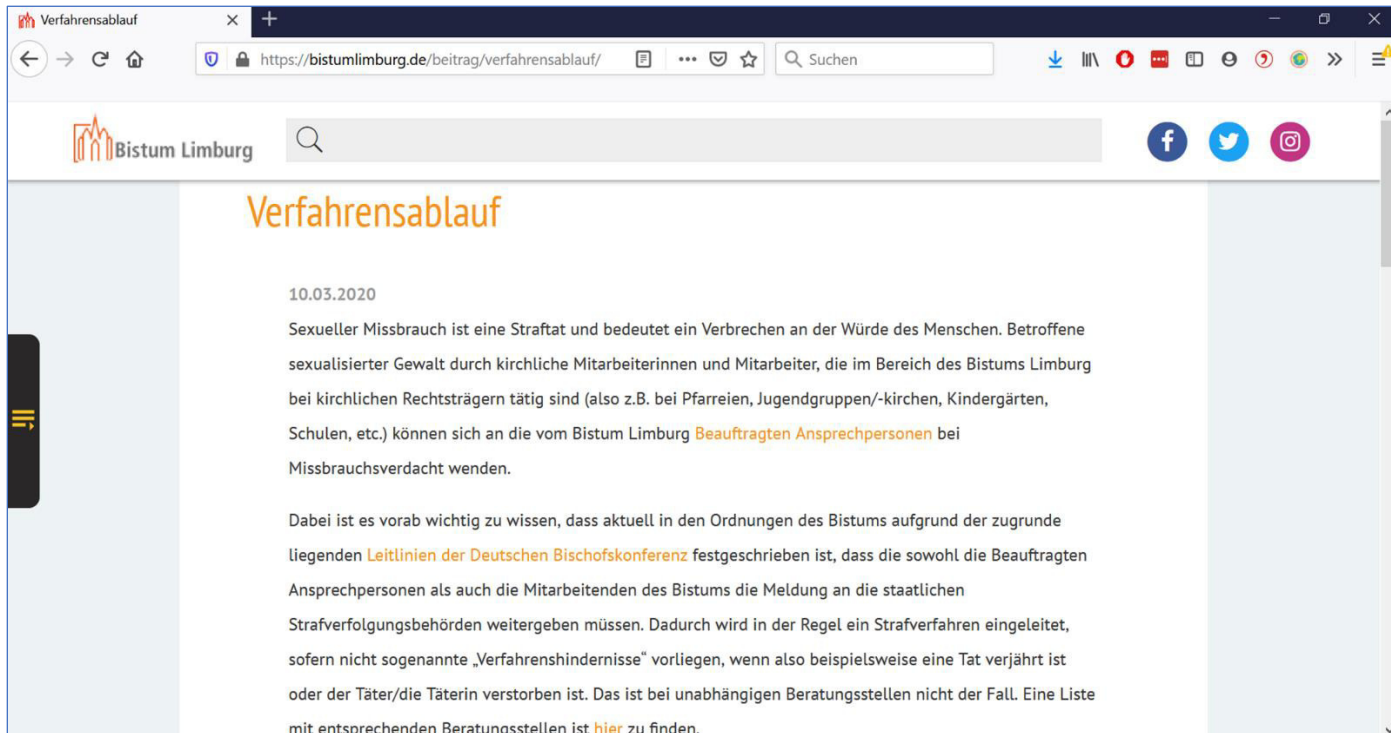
Verfahrensablauf

https://bistumlimburg.de/beitrag/verfahrensablauf/

Suchen

Bistum Limburg

Verfahrensablauf

10.03.2020

Sexueller Missbrauch ist eine Straftat und bedeutet ein Verbrechen an der Würde des Menschen. Betroffene sexualisierter Gewalt durch kirchliche Mitarbeiterinnen und Mitarbeiter, die im Bereich des Bistums Limburg bei kirchlichen Rechtsträgern tätig sind (also z.B. bei Pfarreien, Jugendgruppen/-kirchen, Kindergärten, Schulen, etc.) können sich an die vom Bistum Limburg Beauftragten Ansprechpersonen bei Missbrauchsverdacht wenden.

Dabei ist es vorab wichtig zu wissen, dass aktuell in den Ordnungen des Bistums aufgrund der zugrunde liegenden Leitlinien der Deutschen Bischofskonferenz festgeschrieben ist, dass die sowohl die Beauftragten Ansprechpersonen als auch die Mitarbeitenden des Bistums die Meldung an die staatlichen Strafverfolgungsbehörden weitergeben müssen. Dadurch wird in der Regel ein Strafverfahren eingeleitet, sofern nicht sogenannte „Verfahrenshindernisse“ vorliegen, wenn also beispielsweise eine Tat verjährt ist oder der Täter/die Täterin verstorben ist. Das ist bei unabhängigen Beratungsstellen nicht der Fall. Eine Liste mit entsprechenden Beratungsstellen ist hier zu finden.